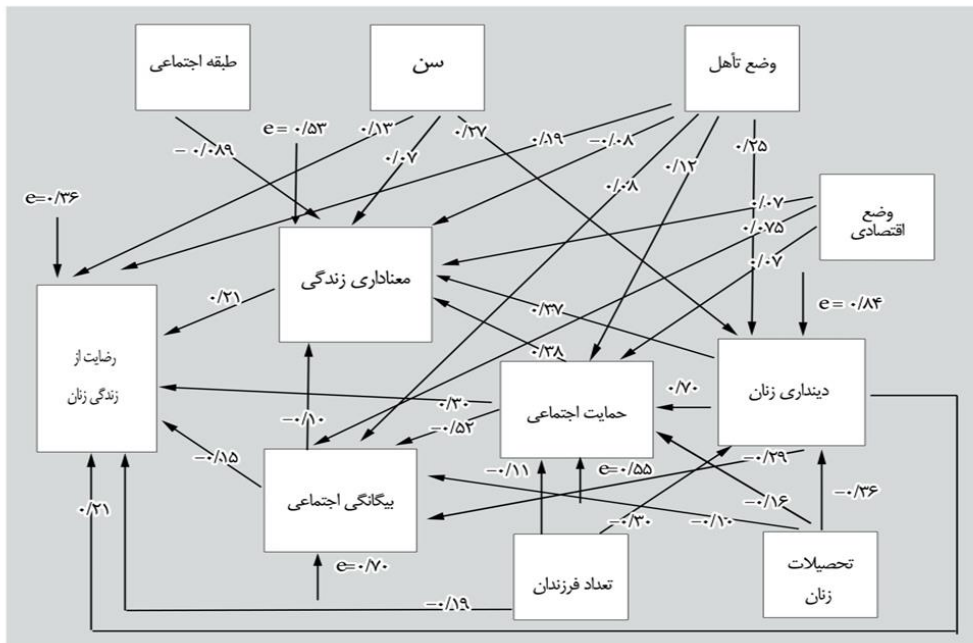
طبقه اجتماعی

سن

وضع تأهل

e = ۰/۵۳

۰/۱۳

۰/۲۷

۰/۱۹

–۰/۰۸

۰/۲۵

–۰/۰۸۹

۰/۰۷

۰/۰۸

۰/۱۲

e=۰/۳۶

۰/۰۷

وضع اقتصادی

۰/۰۷۵

معناداری زندگی

۰/۰۷

۰/۲۱

e = ۰/۸۴

۰/۳۷

رضایت از زندگی زنان

۰/۳۸

دینداری زنان

۰/۷۰

حمایت اجتماعی

۰/۳۰

–۰/۱۰

–۰/۵۲

–۰/۱۵

–۰/۱۱

e=۰/۵۵

–۰/۲۹

بیگانگی اجتماعی

–۰/۱۶

–۰/۳۶

۰/۲۱

–۰/۳۰

–۰/۱۰

e=۰/۷۰

تعداد فرزندان

تحصیلات زنان

–۰/۱۹